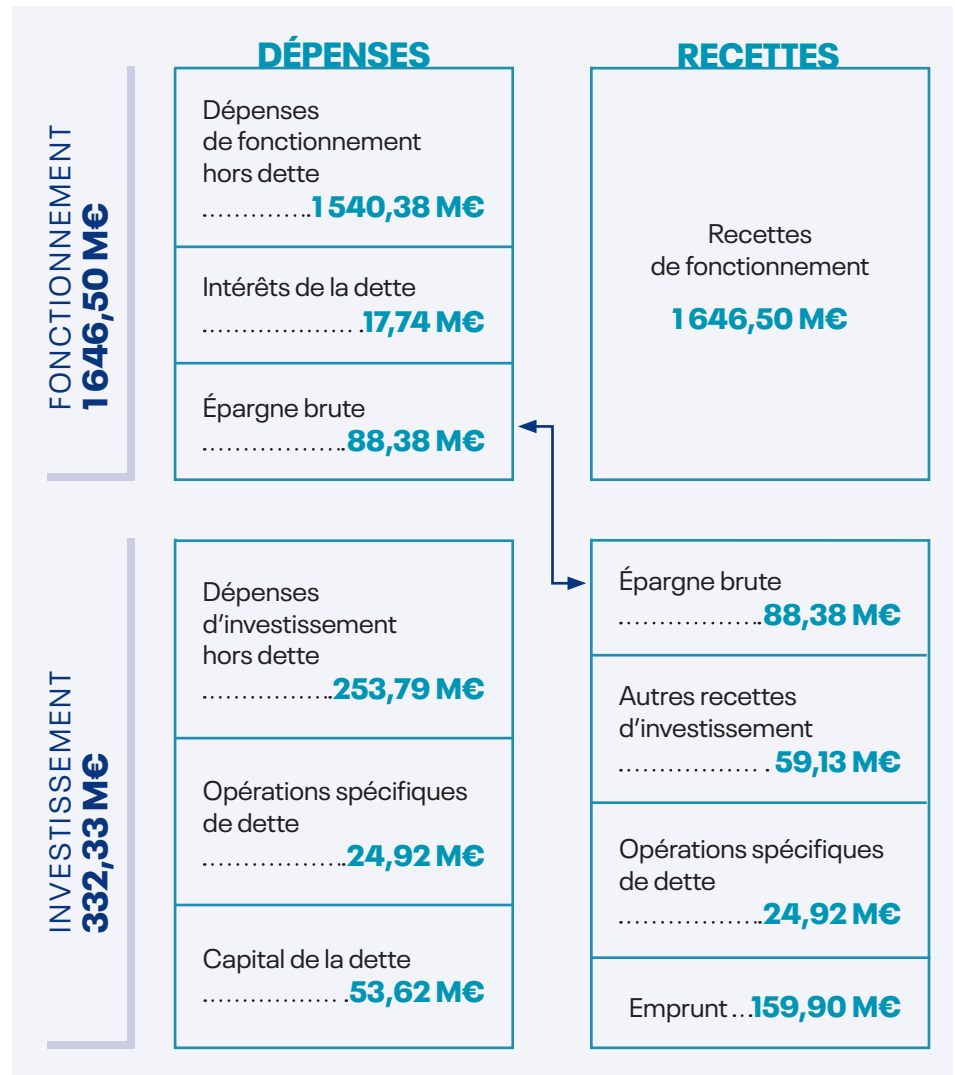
DÉPENSES

RECETTES

FONCTIONNEMENT
1646,50 M€

Dépenses de fonctionnement hors dette ..............1 540,38 M€

Intérêts de la dette .................. .17,74 M€

Épargne brute ..................88,38 M€

Recettes de fonctionnement

1 646,50 M€

INVESTISSEMENT
332,33 M€

Dépenses d'investissement hors dette ...............253,79 M€

Opérations spécifiques de dette .................24,92 M€

Capital de la dette ................ .53,62 M€

Épargne brute ..................88,38 M€

Autres recettes d'investissement .................. .59,13 M€

Opérations spécifiques de dette .................24,92 M€

Emprunt ...159,90 M€